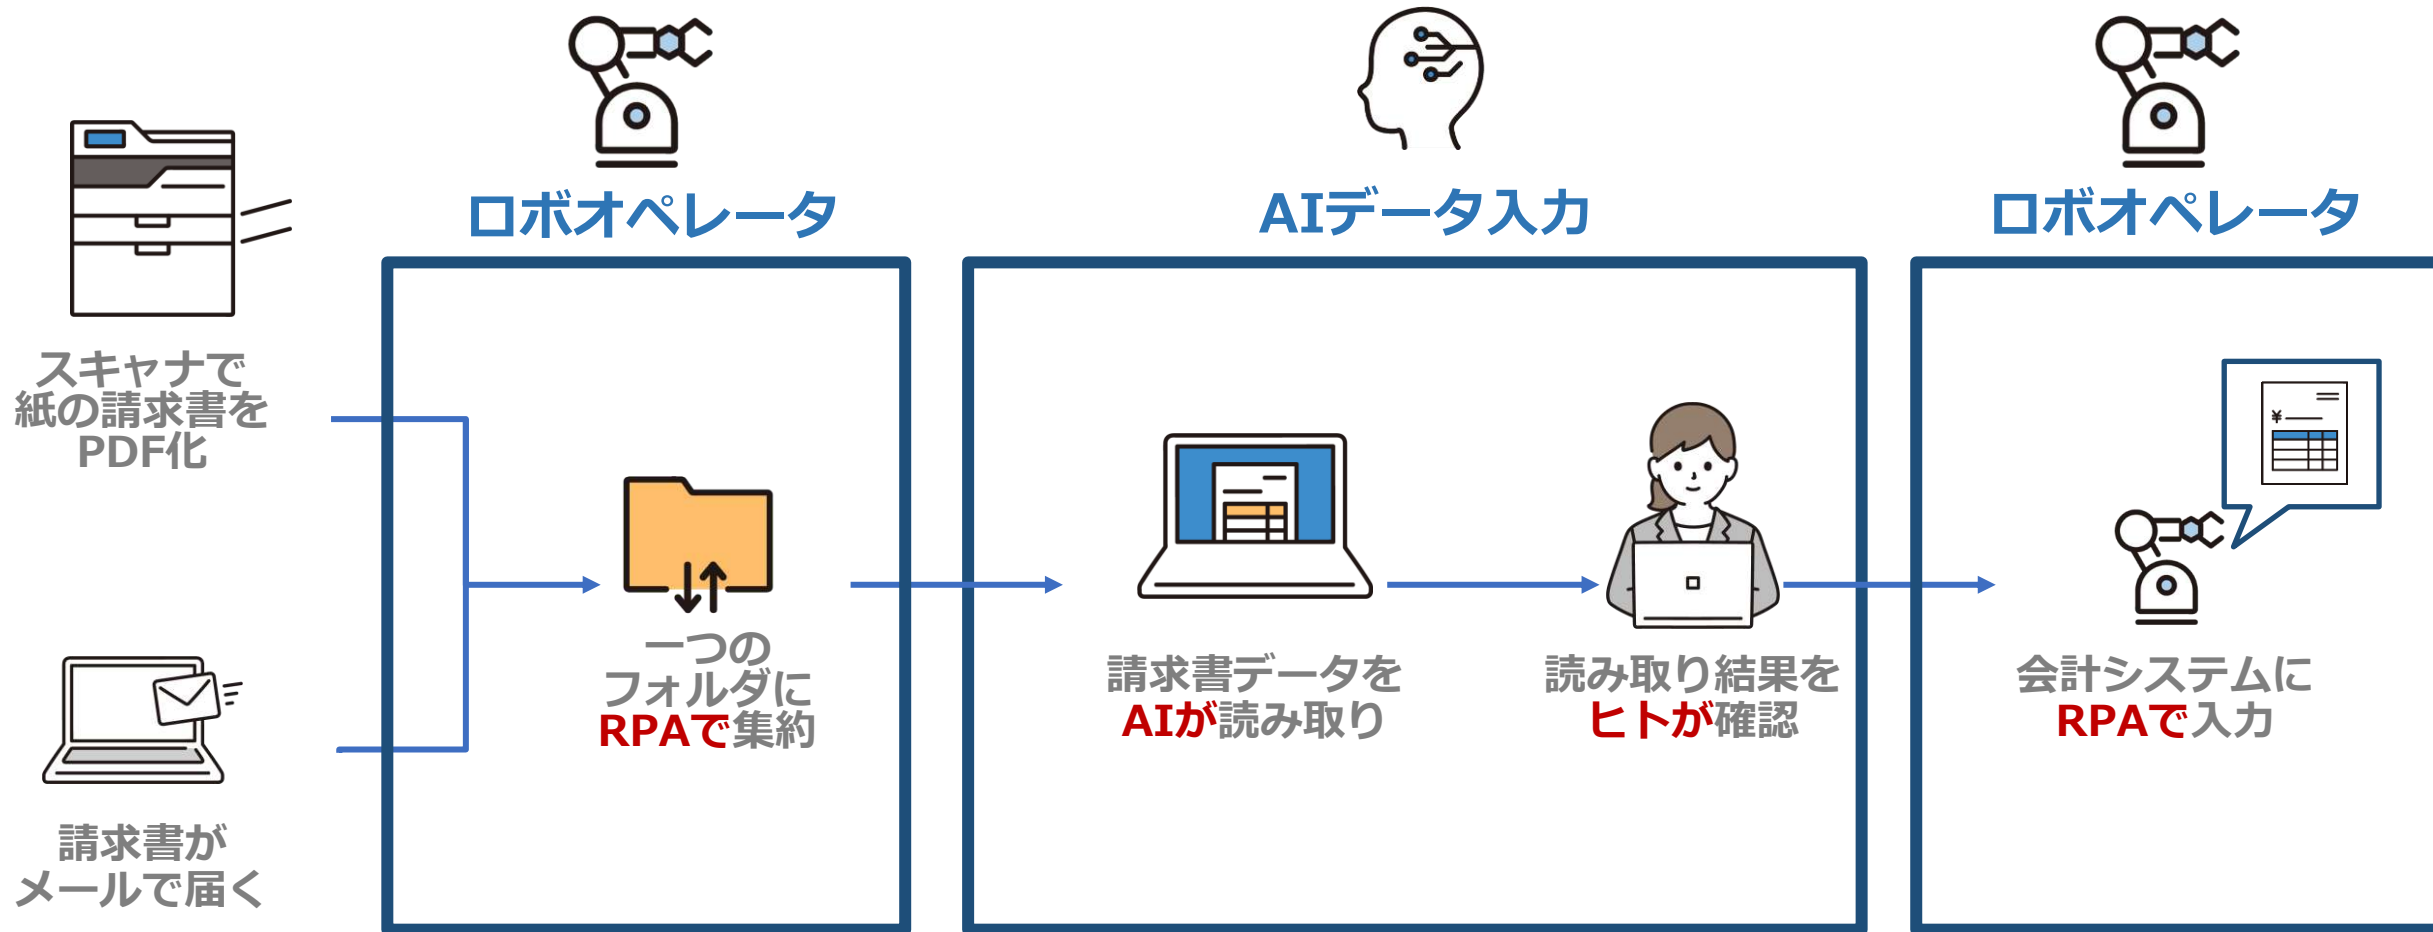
ロボオペレータ

AIデータ入力

ロボオペレータ

スキャナで紙の請求書をPDF化

請求書がメールで届く

一つのフォルダにRPAで集約

請求書データをAIが読み取り

読み取り結果をヒトが確認

¥

会計システムにRPAで入力